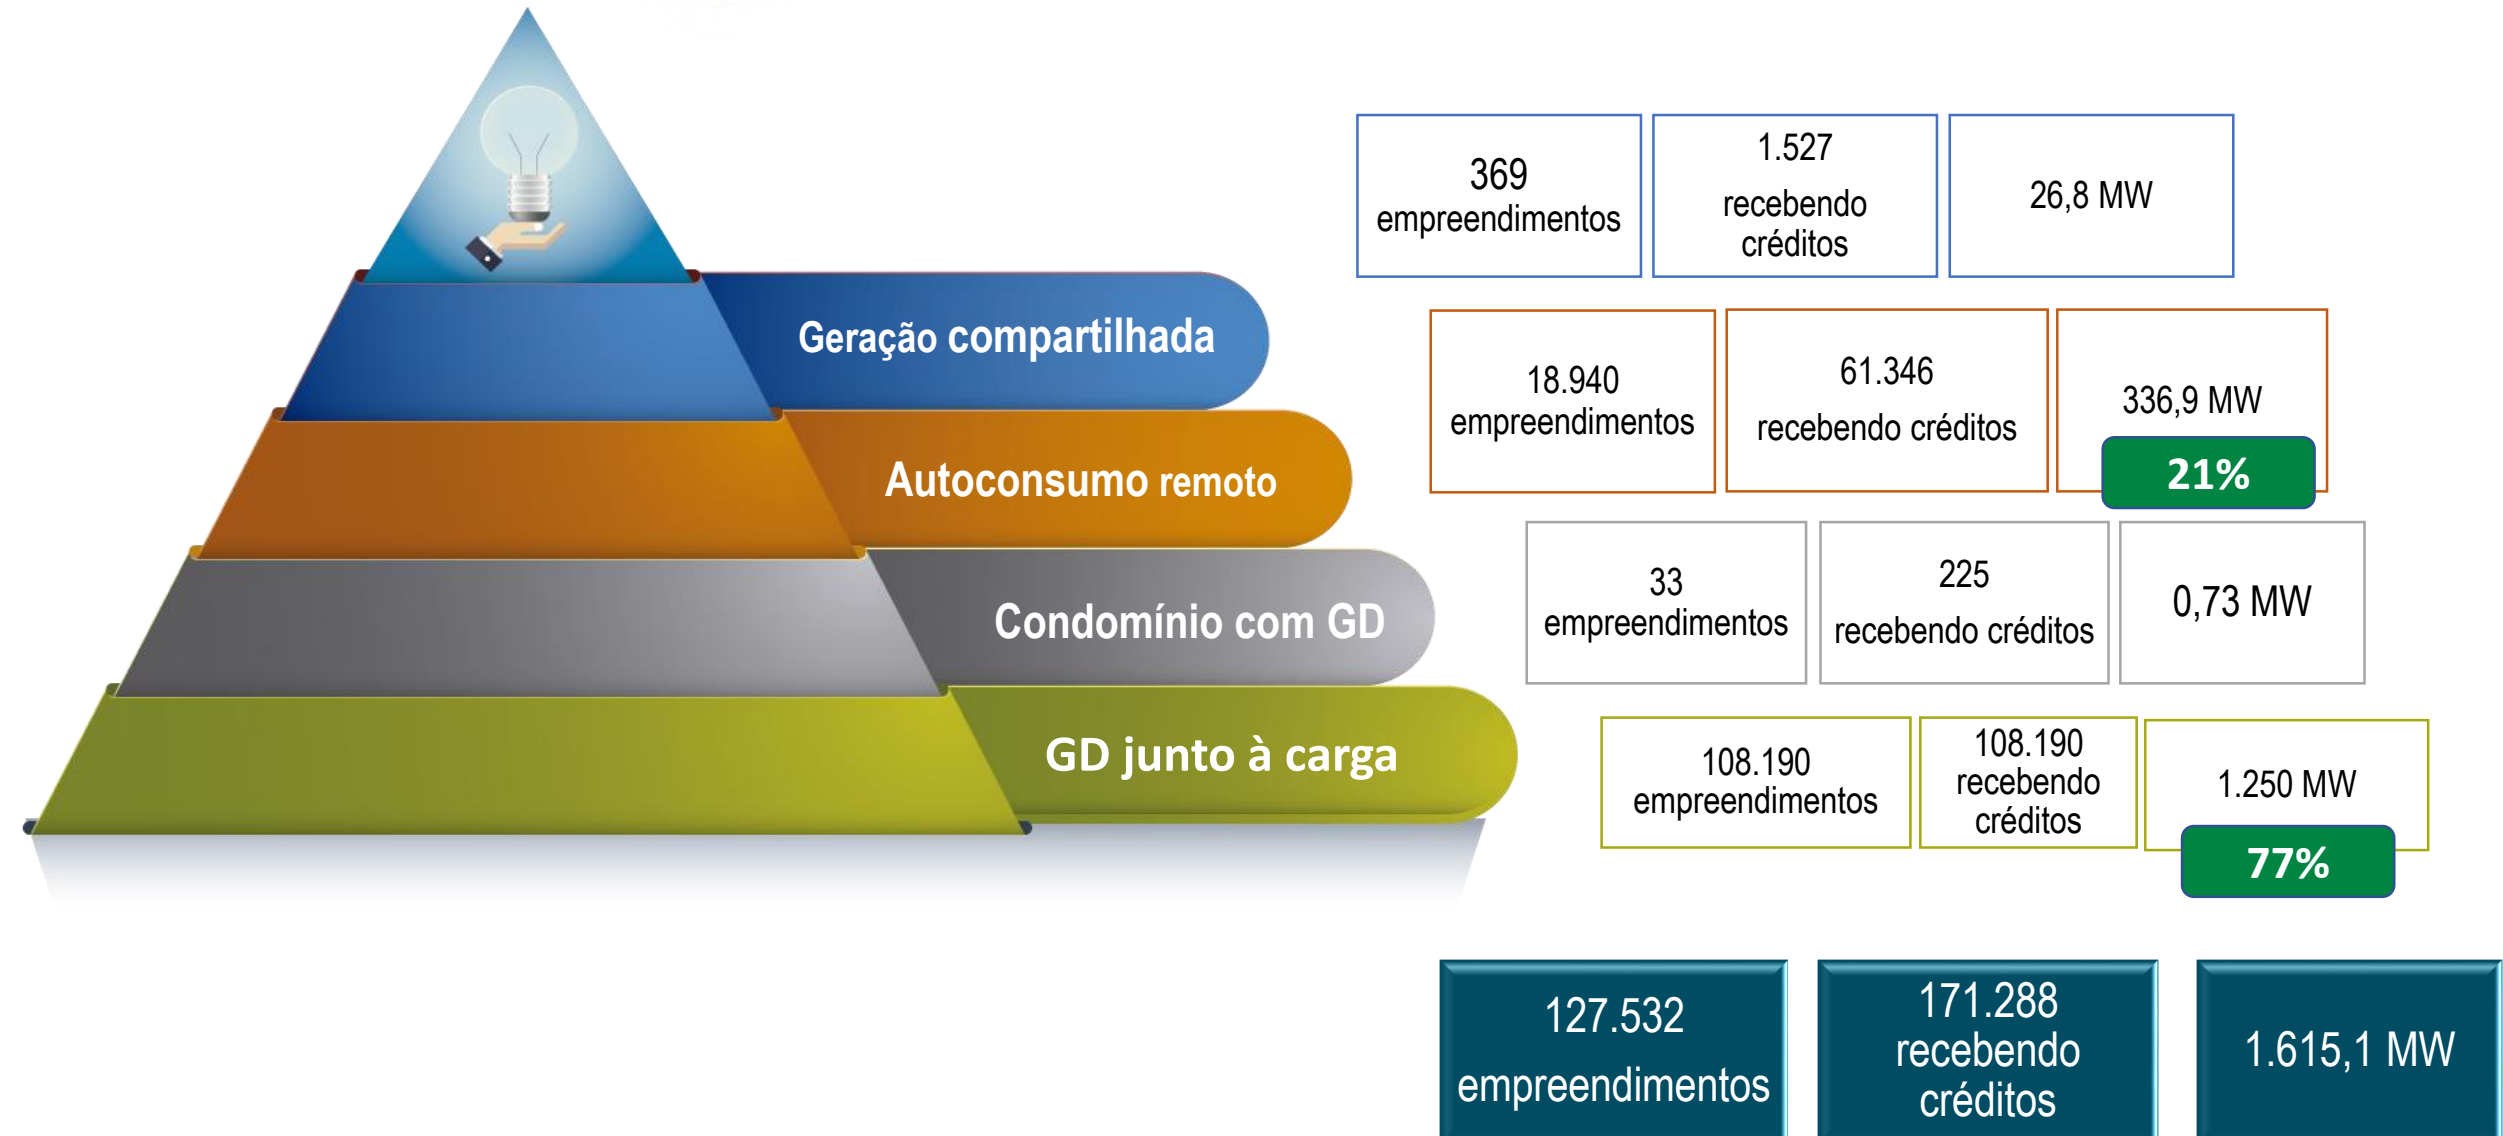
Geração compartilhada

Autoconsumo remoto

Condomínio com GD

GD junto à carga

369 empreendimentos

1.527 recebendo créditos

26,8 MW

18.940 empreendimentos

61.346 recebendo créditos

336,9 MW

21%

33 empreendimentos

225 recebendo créditos

0,73 MW

108.190 empreendimentos

108.190 recebendo créditos

1.250 MW

77%

127.532 empreendimentos

171.288 recebendo créditos

1.615,1 MW